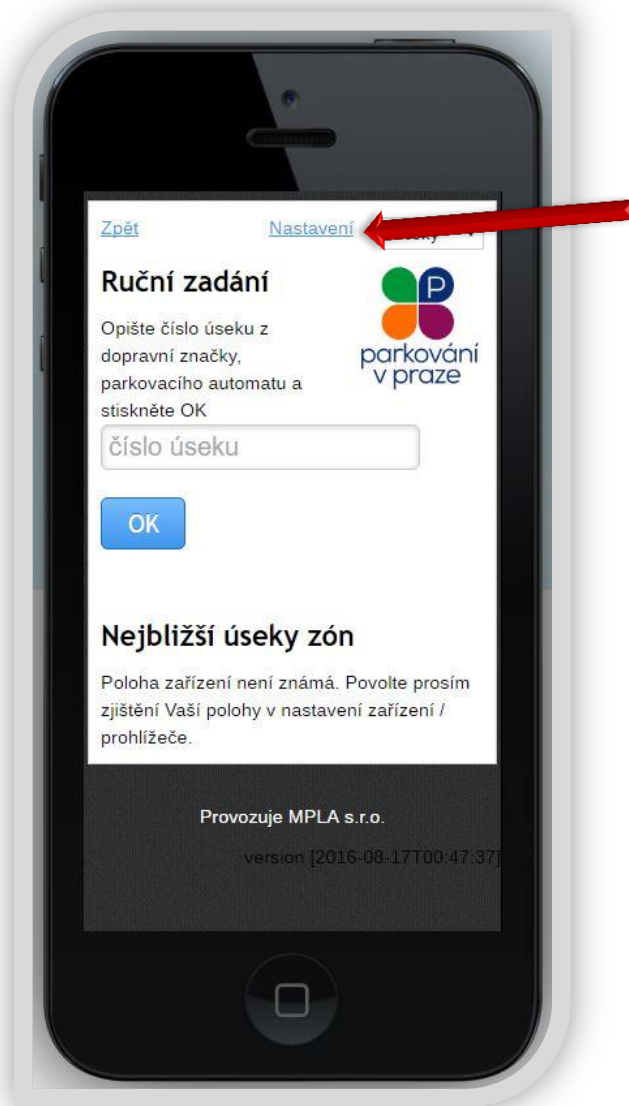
Zpět Nastavení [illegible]

Ruční zadání

Opište číslo úseku z dopravní značky, parkovacího automatu a stiskněte OK

P

parkování v praze

číslo úseku

OK

Nejbližší úseky zón

Poloha zařízení není známá. Povolte prosím zjištění Vaší polohy v nastavení zařízení / prohlížeče.

Provozuje MPLA s.r.o.

version [2016-08-17T00:47:37]